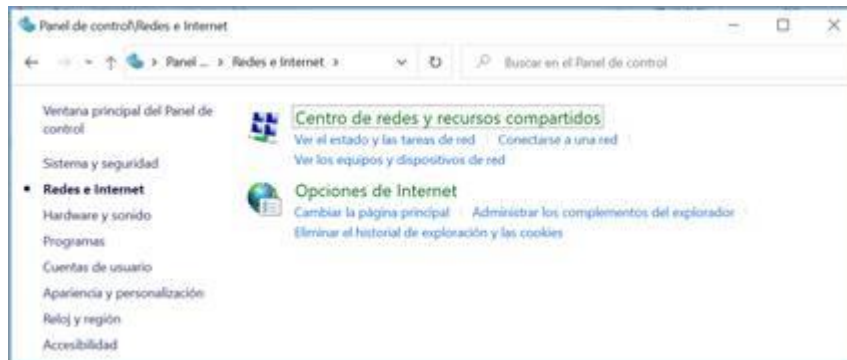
Panel de control\Redes e Internet

Panel ... > Redes e Internet >

Buscar en el Panel de control

Ventana principal del Panel de control

Sistema y seguridad

Redes e Internet

Hardware y sonido

Programas

Cuentas de usuario

Apariencia y personalización

Reloj y región

Accesibilidad

Centro de redes y recursos compartidos

Ver el estado y las tareas de red | Conectarse a una red

Ver los equipos y dispositivos de red

Opciones de Internet

Cambiar la página principal | Administrar los complementos del explorador

Eliminar el historial de exploración y las cookies